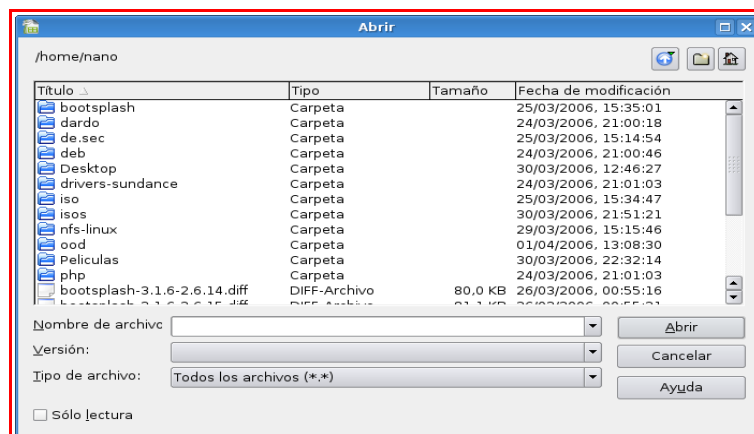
Abrir

/home/nano

| Título | Tipo | Tamaño | Fecha de modificación |
|---|---|---|---|
| bootsplash | Carpeta | | 25/03/2006, 15:35:01 |
| dardo | Carpeta | | 24/03/2006, 21:00:18 |
| de.sec | Carpeta | | 25/03/2006, 15:14:54 |
| deb | Carpeta | | 24/03/2006, 21:00:46 |
| Desktop | Carpeta | | 30/03/2006, 12:46:27 |
| drivers-sundance | Carpeta | | 24/03/2006, 21:01:03 |
| iso | Carpeta | | 25/03/2006, 15:34:47 |
| isos | Carpeta | | 30/03/2006, 21:51:21 |
| nfs-linux | Carpeta | | 29/03/2006, 15:15:46 |
| ood | Carpeta | | 01/04/2006, 13:08:30 |
| Peliculas | Carpeta | | 30/03/2006, 22:32:14 |
| php | Carpeta | | 24/03/2006, 21:01:03 |
| bootsplash-3.1.6-2.6.14.diff | DIFF-Archivo | 80,0 KB | 26/03/2006, 00:55:16 |
| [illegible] | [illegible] | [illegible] | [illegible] |

Nombre de archivo

Versión:

Tipo de archivo: Todos los archivos (*.*)

Abrir

Cancelar

Ayuda

Sólo lectura